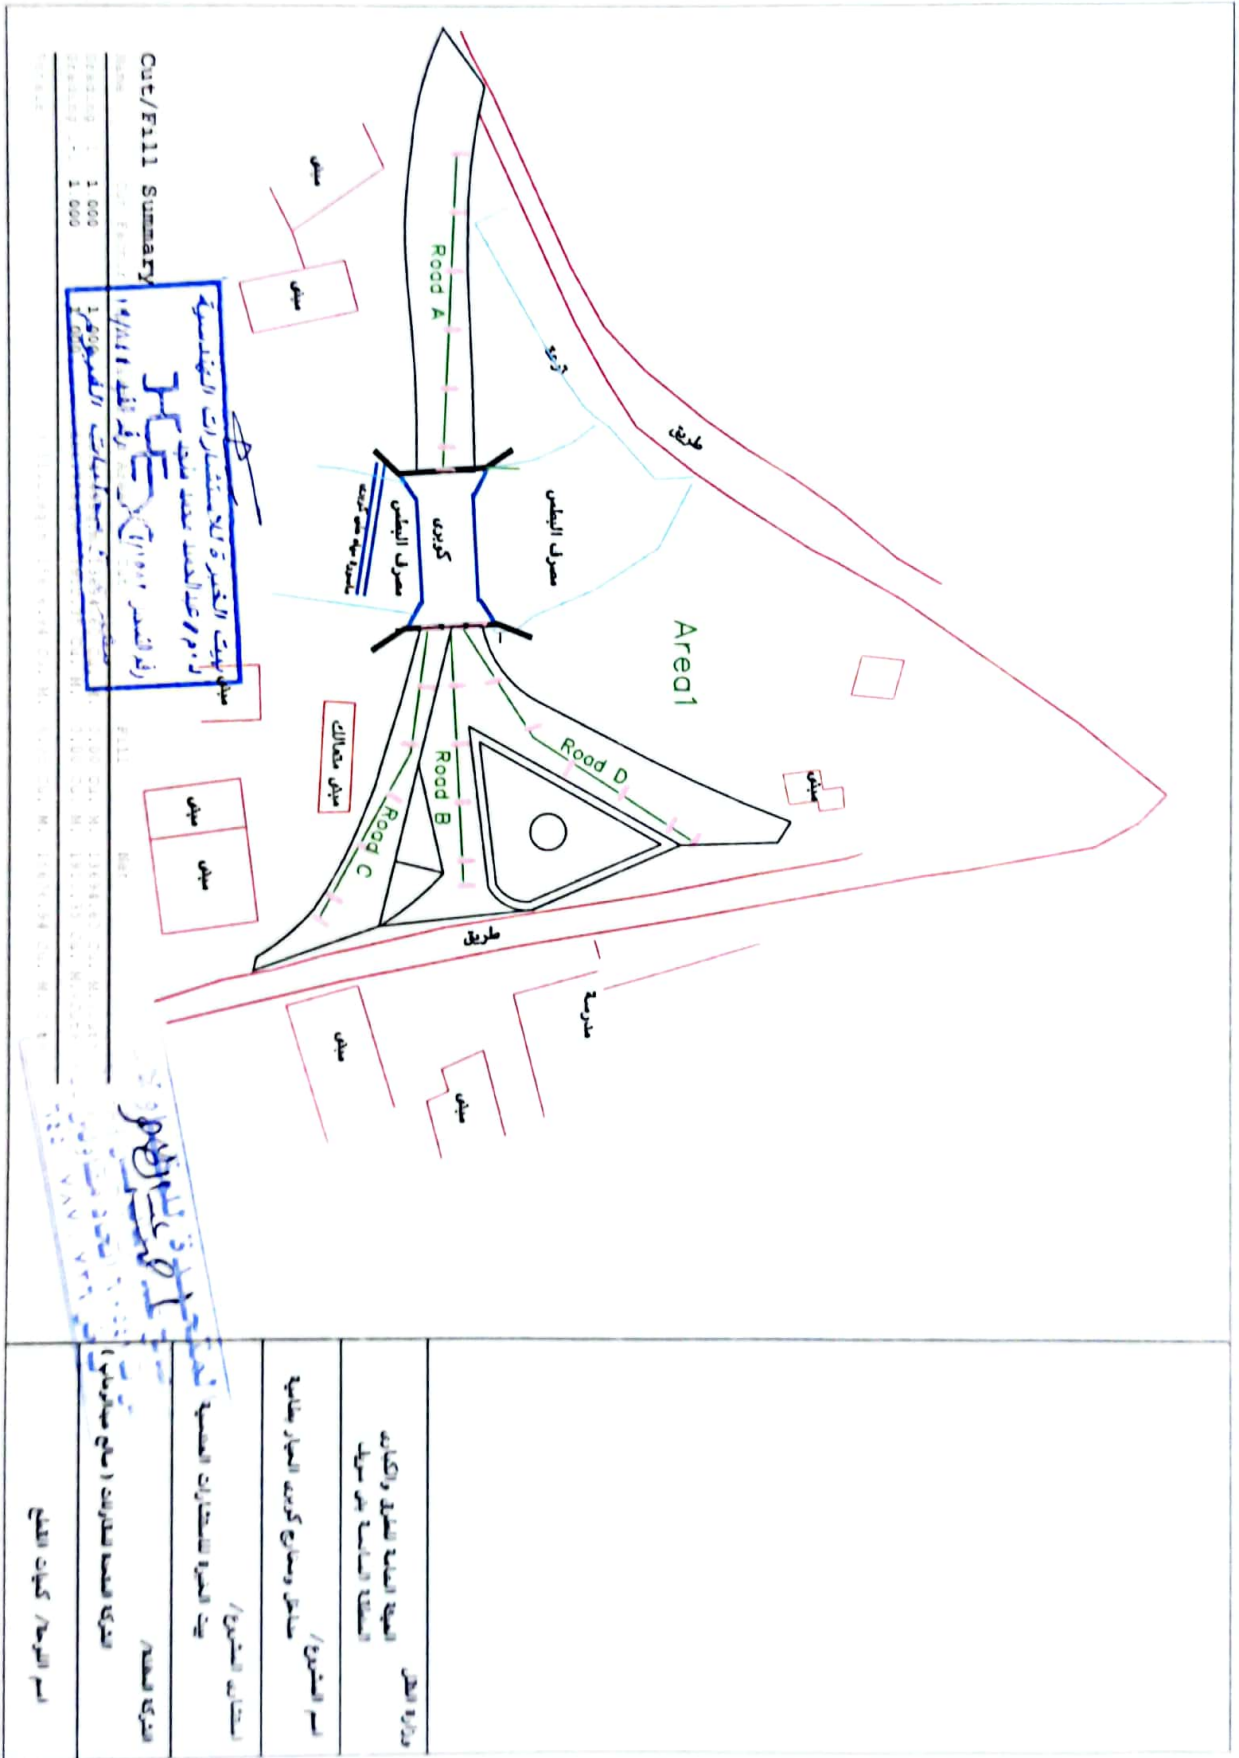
طريق

ترعة

Road A

مبنى

مبنى

مصرف البطس

كوبري

مصرف البطس

ماسورة مياه مدفونة

Area1

Road D

Road B

Road C

مبنى

مبنى محلات

مبنى

مبنى

مبنى

طريق

مدرسة

مبنى

مبنى

Cut/Fill Summary

1.000

1.000

بيت الخبرة للاستشارات الهندسية

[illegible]

وزارة النقل
الهيئة العامة للطرق والكباري
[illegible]

اسم المشروع/
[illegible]

استشاري المشروع/
بيت الخبرة للاستشارات الهندسية

شركة المقاولات/
شركة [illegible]

اسم اللوحة/ كميات القطع